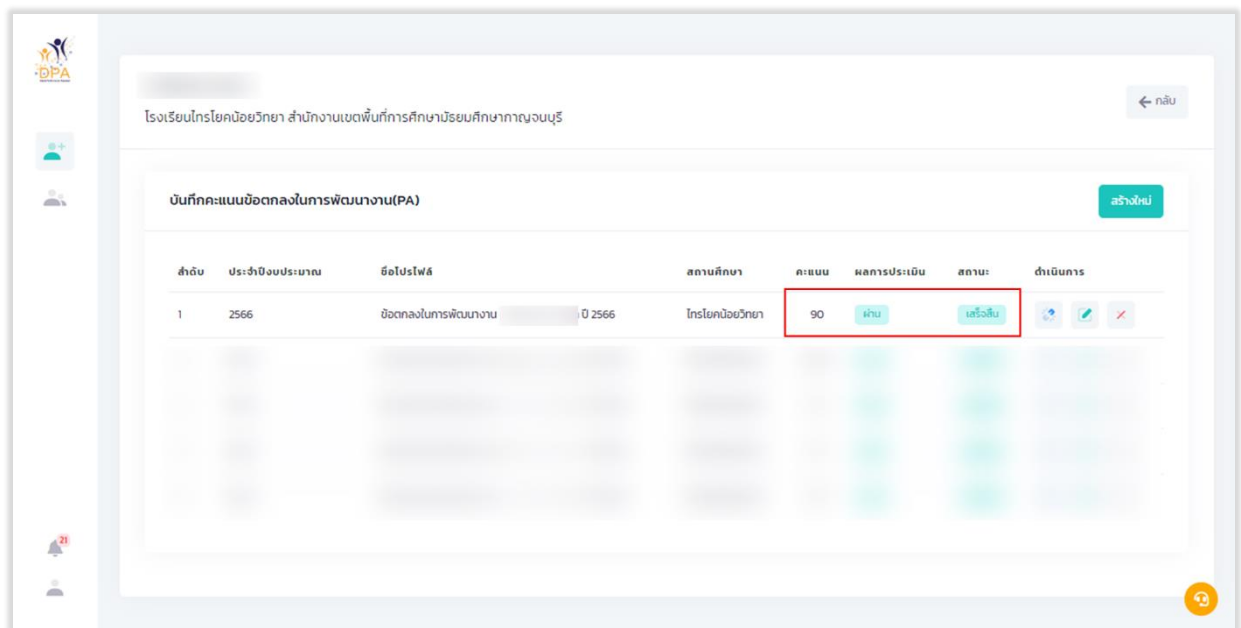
DPA

โรงเรียนไทรโยคน้อยวิทยา สำนักงานเขตพื้นที่การศึกษามัธยมศึกษากาญจนบุรี

← กลับ

บันทึกคะแนนข้อตกลงในการพัฒนางาน(PA)

สร้างใหม่

| ลำดับ | ประจำปีงบประมาณ | ชื่อโปรไฟล์ | สถานศึกษา | คะแนน | ผลการประเมิน | สถานะ | ดำเนินการ |
|---|---|---|---|---|---|---|---|
| 1 | 2566 | ข้อตกลงในการพัฒนางาน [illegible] ปี 2566 | ไทรโยคน้อยวิทยา | 90 | ผ่าน | เสร็จสิ้น | |

21